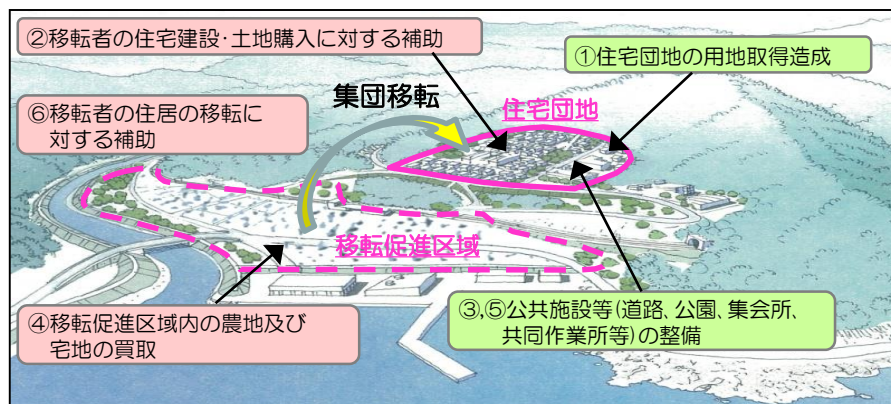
②移転者の住宅建設·土地購入に対する補助

①住宅団地の用地取得造成

集団移転

住宅団地

⑥移転者の住居の移転に対する補助

移転促進区域

④移転促進区域内の農地及び宅地の買取

③,⑤公共施設等(道路、公園、集会所、共同作業所等)の整備